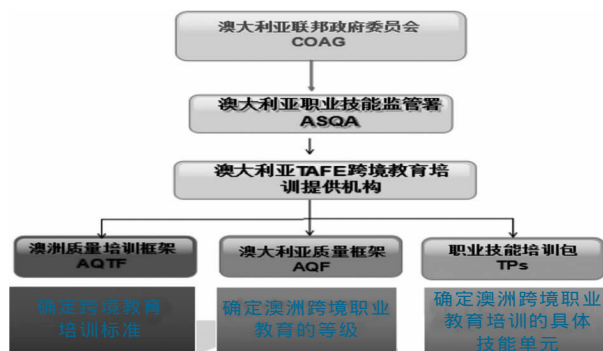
澳大利亚联邦政府委员会
COAG

澳大利亚职业技能监管署
ASQA

澳大利亚TAFE跨境教育培训提供机构

澳洲质量培训框架
AQTF

确定跨境教育培训标准

澳大利亚质量框架
AQF

确定澳洲跨境职业教育的等级

职业技能培训包
TPs

确定澳洲跨境职业教育培训的具体技能单元